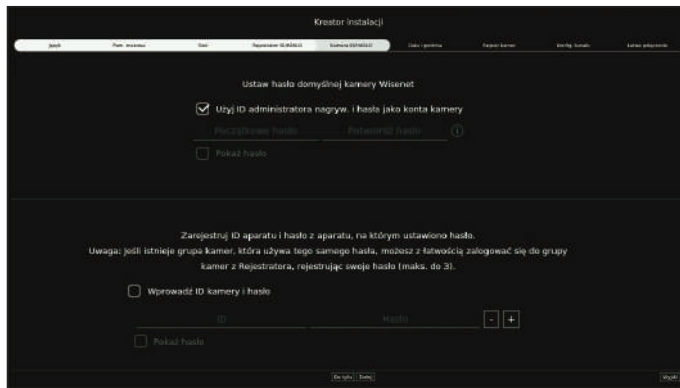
Kreator instalacji

Język | Pam. masowa | Sieć | Rejestrator ID/HASŁO | Kamera ID/HASŁO | Data i godzina | Rejestr kamer | Konfig. formatu | Łatwe połączenie

Ustaw hasło domyślnej kamery Wisenet

Użyj ID administratora nagryw. i hasła jako konta kamery

Początkowe hasło

Potwierdź hasło

Pokaż hasło

Zarejestruj ID aparatu i hasło z aparatu, na którym ustawiono hasło.
Uwaga: Jeśli istnieje grupa kamer, która używa tego samego hasła, możesz z łatwością zalogować się do grupy kamer z Rejestratora, rejestrując swoje hasło (maks. do 3).

Wprowadź ID kamery i hasło

ID

Hasło

- +

Pokaż hasło

Do tyłu | Dalej

Wyjdź